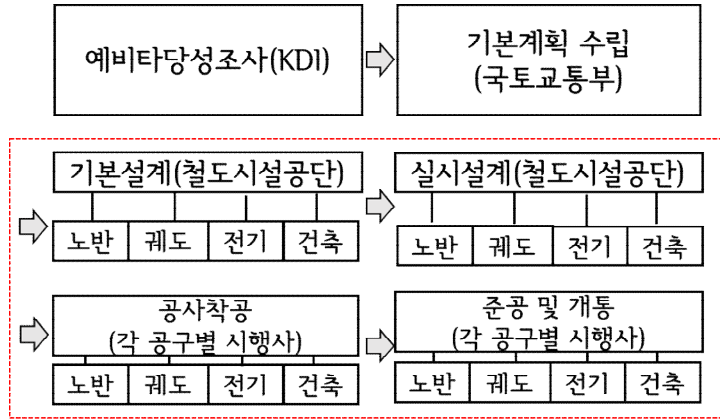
예비타당성조사(KDI)

기본계획 수립
(국토교통부)

기본설계(철도시설공단)

| 노반 | 궤도 | 전기 | 건축 |
|---|---|---|---|

실시설계(철도시설공단)

| 노반 | 궤도 | 전기 | 건축 |
|---|---|---|---|

공사착공
(각 공구별 시행사)

| 노반 | 궤도 | 전기 | 건축 |
|---|---|---|---|

준공 및 개통
(각 공구별 시행사)

| 노반 | 궤도 | 전기 | 건축 |
|---|---|---|---|